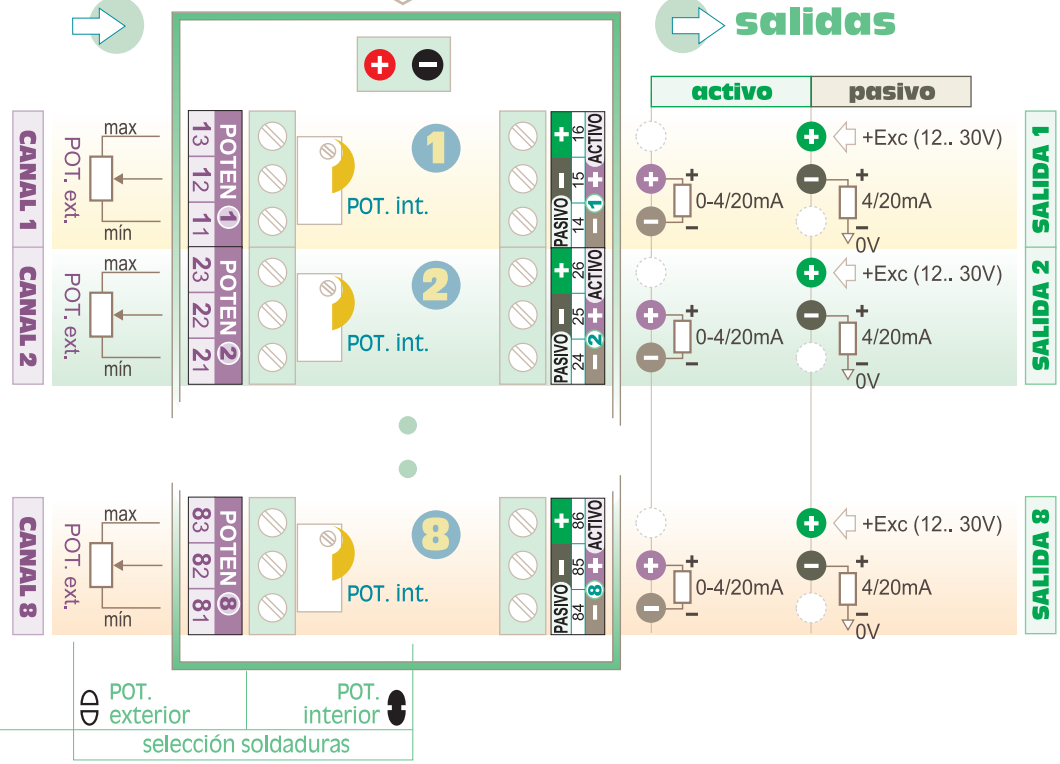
salidas

activo | pasivo

CANAL 1
POT. ext.
max
mín
13 12 11 POTEN 1
POT. int.
1
+ 16 ACTIVO
− 15 +
PASIVO 14 1 −
0-4/20mA
+Exc (12.. 30V)
4/20mA
0V
SALIDA 1

CANAL 2
POT. ext.
max
mín
23 22 21 POTEN 2
POT. int.
2
+ 26 ACTIVO
− 25 +
PASIVO 24 2 −
0-4/20mA
+Exc (12.. 30V)
4/20mA
0V
SALIDA 2

CANAL 8
POT. ext.
max
mín
83 82 81 POTEN 8
POT. int.
8
+ 86 ACTIVO
− 85 +
PASIVO 84 8 −
0-4/20mA
+Exc (12.. 30V)
4/20mA
0V
SALIDA 8

POT. exterior
POT. interior
selección soldaduras